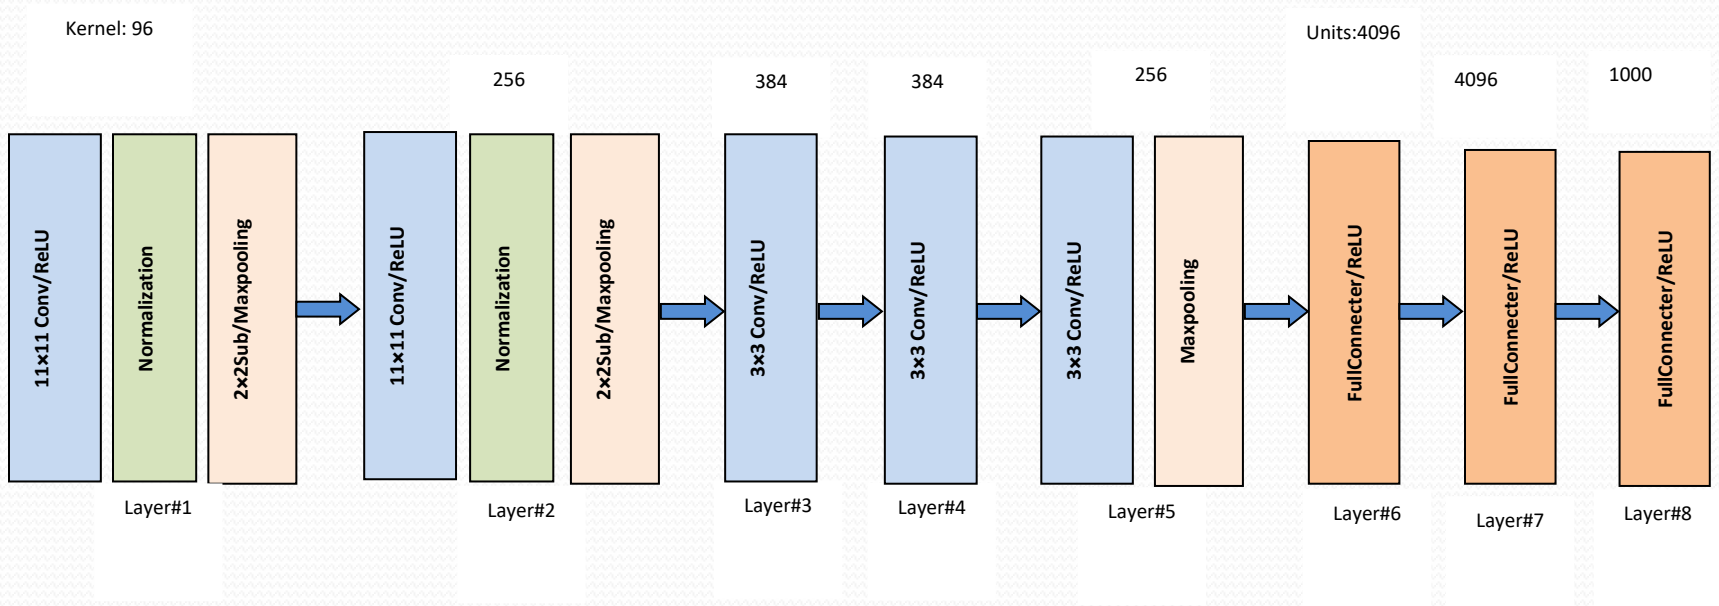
Kernel: 96

11×11 Conv/ReLU

Normalization

2×2Sub/Maxpooling

Layer#1

256

11×11 Conv/ReLU

Normalization

2×2Sub/Maxpooling

Layer#2

384

3×3 Conv/ReLU

Layer#3

384

3×3 Conv/ReLU

Layer#4

256

3×3 Conv/ReLU

Maxpooling

Layer#5

Units:4096

FullConnecter/ReLU

Layer#6

4096

FullConnecter/ReLU

Layer#7

1000

FullConnecter/ReLU

Layer#8